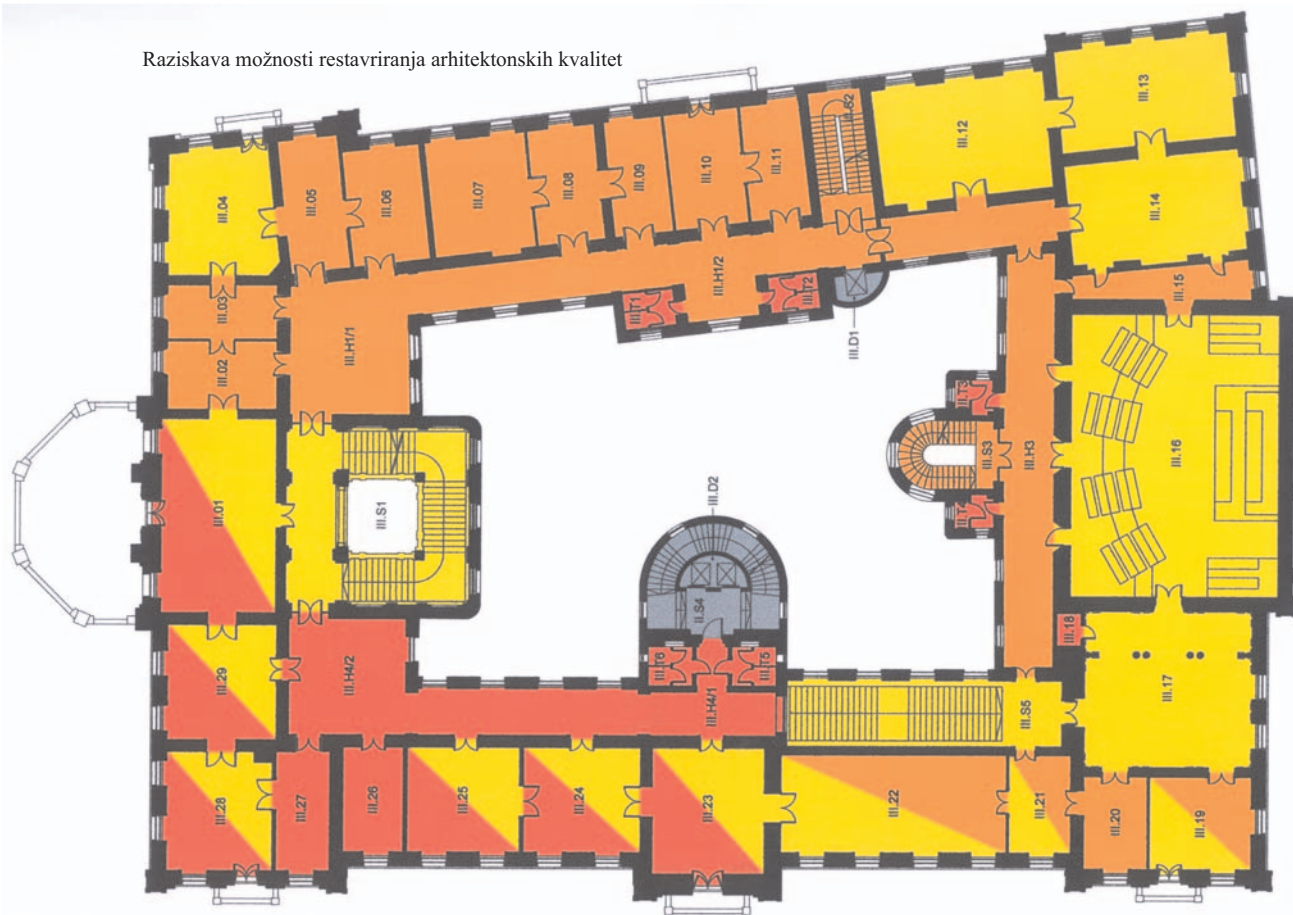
Raziskava možnosti restavriranja arhitektonskih kvalitet

III.04
III.05
III.06
III.07
III.08
III.09
III.10
III.11
III.S2
III.12
III.13
III.14
III.03
III.02
III.H1/1
III.T1
III.H1/2
III.T2
III.D1
III.15
III.16
III.H3
III.T3
III.S3
III.T4
III.01
III.S1
III.D2
III.S4
III.T6
III.T5
III.18
III.17
III.29
III.H4/2
III.H4/1
III.S5
III.28
III.27
III.26
III.25
III.24
III.23
III.22
III.21
III.20
III.19